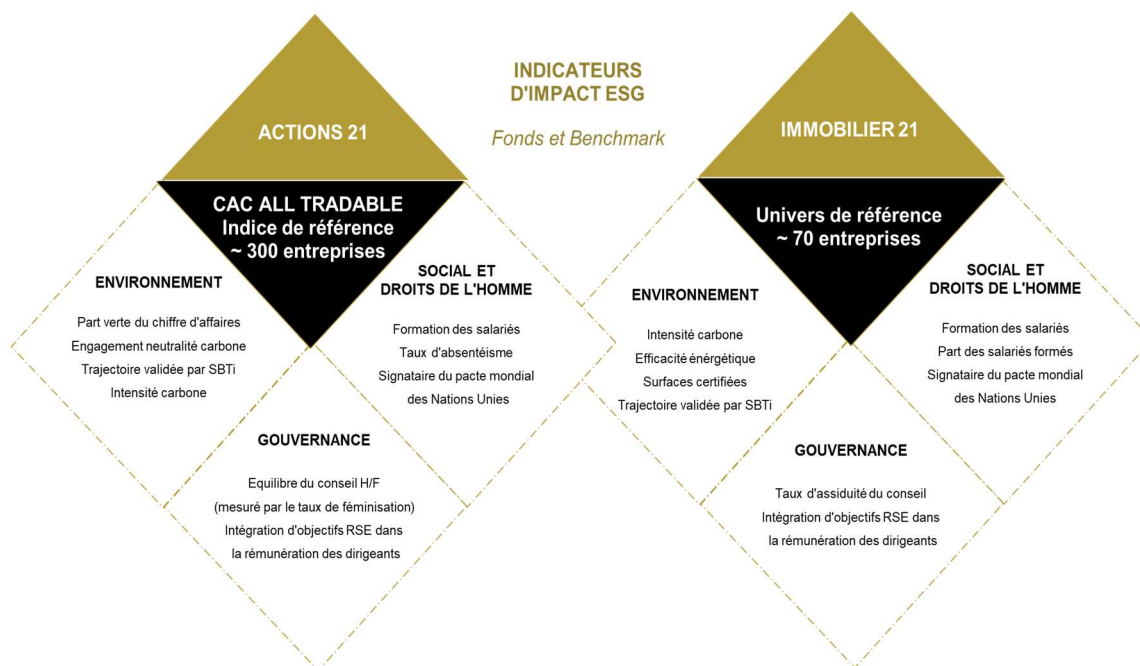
INDICATEURS D'IMPACT ESG

Fonds et Benchmark

ACTIONS 21

CAC ALL TRADABLE
Indice de référence
~ 300 entreprises

ENVIRONNEMENT

Part verte du chiffre d'affaires
Engagement neutralité carbone
Trajectoire validée par SBTi
Intensité carbone

SOCIAL ET DROITS DE L'HOMME

Formation des salariés
Taux d'absentéisme
Signataire du pacte mondial des Nations Unies

GOUVERNANCE

Equilibre du conseil H/F
(mesuré par le taux de féminisation)
Intégration d'objectifs RSE dans la rémunération des dirigeants

IMMOBILIER 21

Univers de référence
~ 70 entreprises

ENVIRONNEMENT

Intensité carbone
Efficacité énergétique
Surfaces certifiées
Trajectoire validée par SBTi

SOCIAL ET DROITS DE L'HOMME

Formation des salariés
Part des salariés formés
Signataire du pacte mondial des Nations Unies

GOUVERNANCE

Taux d'assiduité du conseil
Intégration d'objectifs RSE dans la rémunération des dirigeants